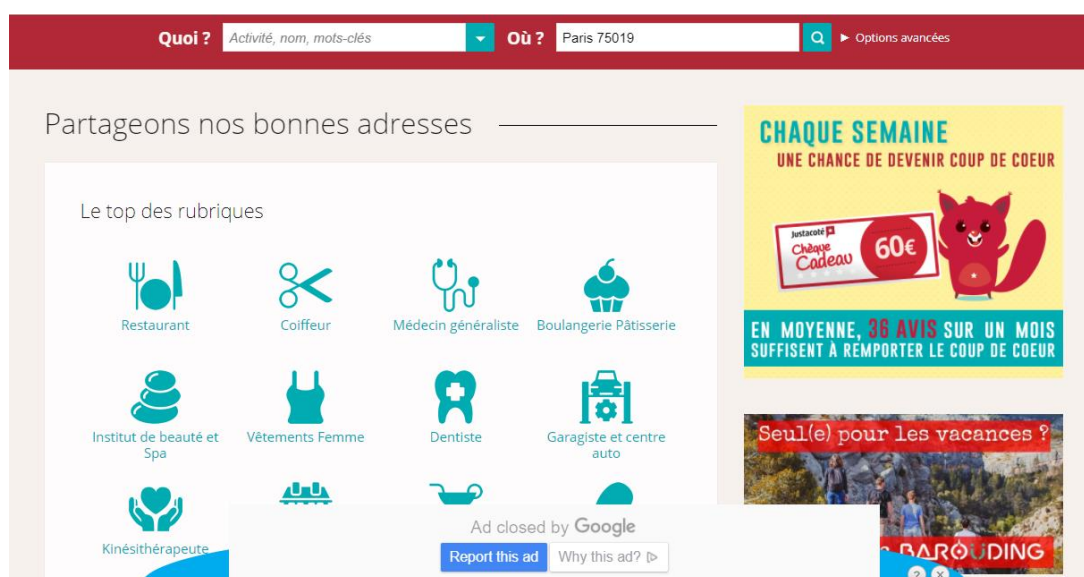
Quoi ? Activité, nom, mots-clés Où ? Paris 75019 ► Options avancées

Partageons nos bonnes adresses

Le top des rubriques

Restaurant
Coiffeur
Médecin généraliste
Boulangerie Pâtisserie
Institut de beauté et Spa
Vêtements Femme
Dentiste
Garagiste et centre auto
Kinésithérapeute

Ad closed by Google
Report this ad
Why this ad?

CHAQUE SEMAINE
UNE CHANCE DE DEVENIR COUP DE COEUR
Justacoté
Chèque Cadeau
60€
EN MOYENNE, 36 AVIS SUR UN MOIS SUFFISENT À REMPORTER LE COUP DE COEUR

Seul(e) pour les vacances ?
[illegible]BAROUDING